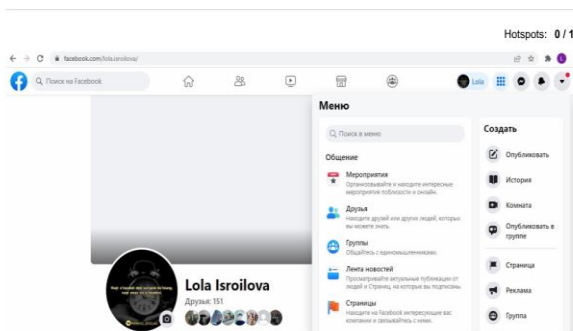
Hotspots: 0 / 1

facebook.com/lola.isroilova/

Поиск на Facebook

Lola

Меню

Поиск в меню

Общение

Мероприятия
Организовывайте и находите интересные мероприятия поблизости и онлайн.

Друзья
Находите друзей или других людей, которых вы можете знать.

Группы
Общайтесь с единомышленниками.

Лента новостей
Просматривайте актуальные публикации от людей и Страниц, на которые вы подписаны.

Страницы
Находите на Facebook интересующие вас компании и связывайтесь с ними.

Создать

Опубликовать

История

Комната

Опубликовать в группе

Страница

Реклама

Группа

Lola Isroilova
Друзья: 151